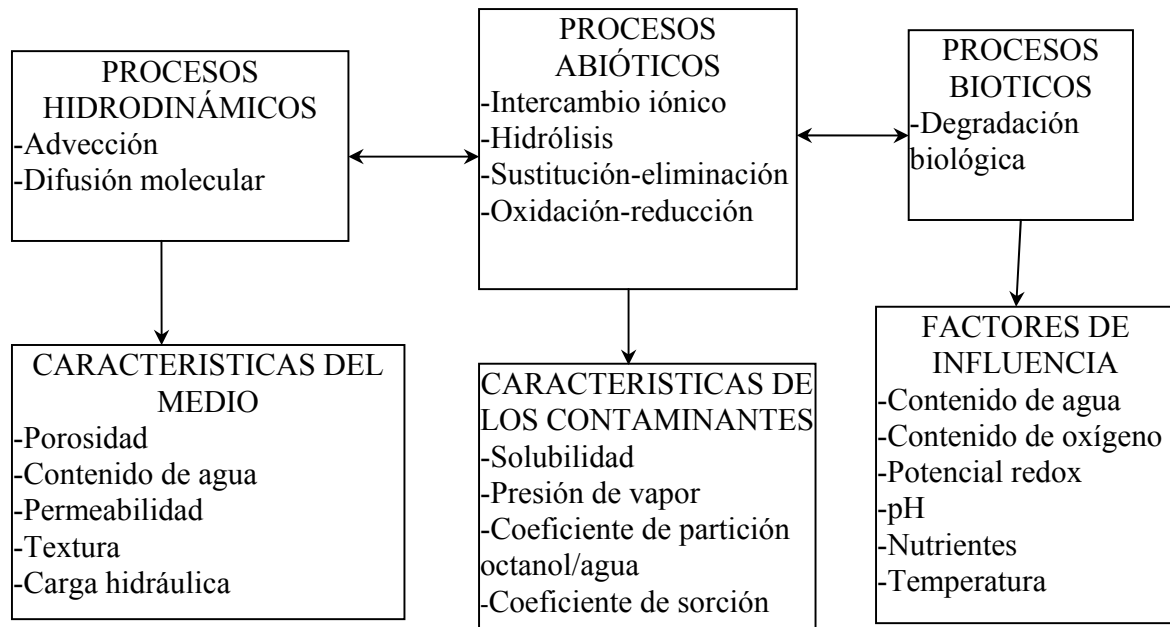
PROCESOS HIDRODINÁMICOS
-Advección
-Difusión molecular

PROCESOS ABIÓTICOS
-Intercambio iónico
-Hidrólisis
-Sustitución-eliminación
-Oxidación-reducción

PROCESOS BIOTICOS
-Degradación biológica

CARACTERISTICAS DEL MEDIO
-Porosidad
-Contenido de agua
-Permeabilidad
-Textura
-Carga hidráulica

CARACTERISTICAS DE LOS CONTAMINANTES
-Solubilidad
-Presión de vapor
-Coeficiente de partición octanol/agua
-Coeficiente de sorción

FACTORES DE INFLUENCIA
-Contenido de agua
-Contenido de oxígeno
-Potencial redox
-pH
-Nutrientes
-Temperatura